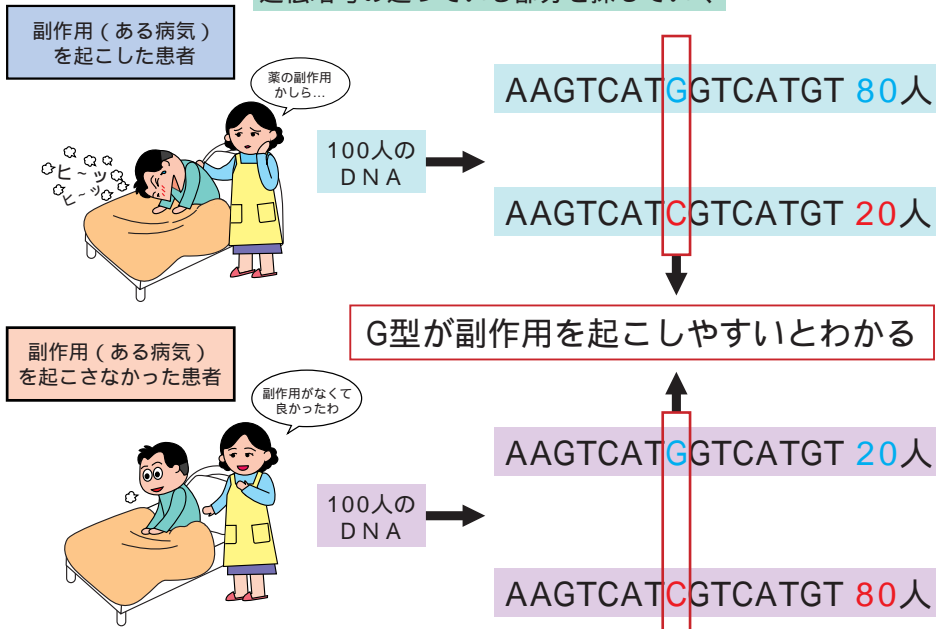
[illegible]

副作用（ある病気）を起こした患者

薬の副作用かしら…

ヒ～ッ
ヒ～ッ

100人のＤＮＡ

AAGTCATGGTCATGT 80人

AAGTCATCGTCATGT 20人

G型が副作用を起こしやすいとわかる

副作用（ある病気）を起こさなかった患者

副作用がなくて良かったわ

100人のＤＮＡ

AAGTCATGGTCATGT 20人

AAGTCATCGTCATGT 80人